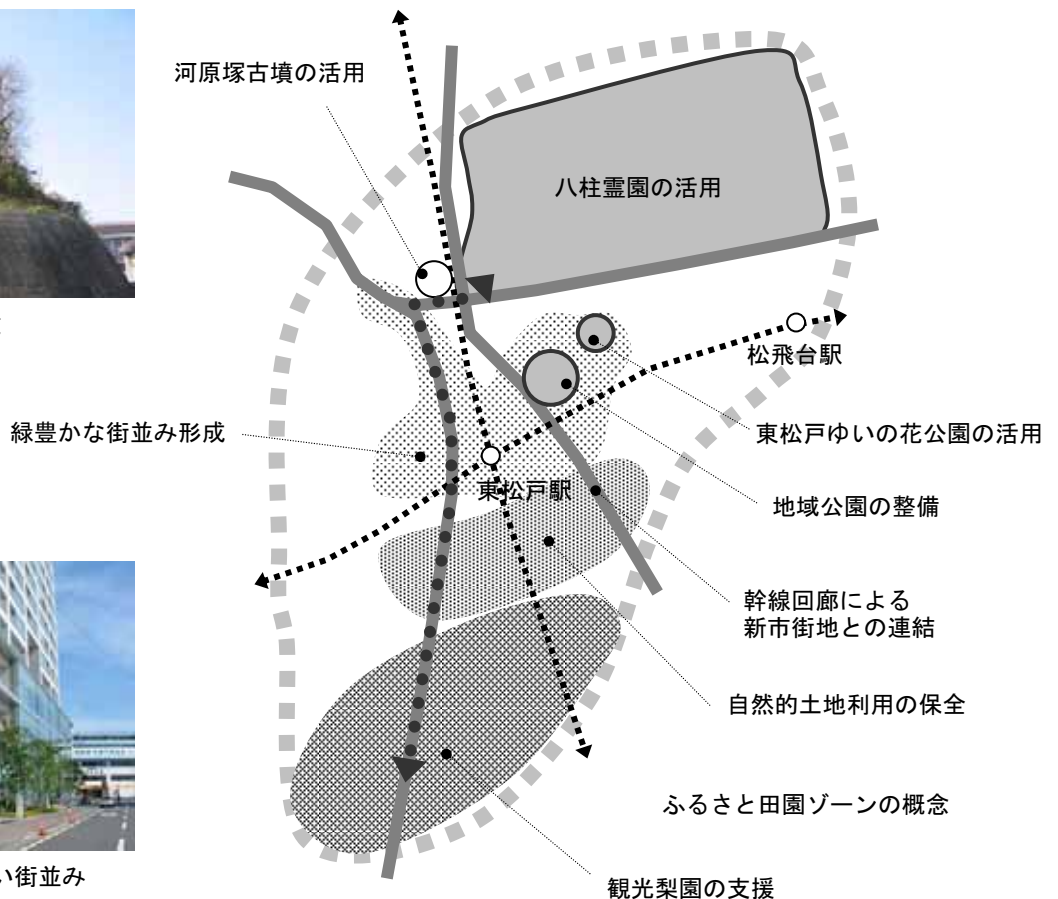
河原塚古墳の活用

八柱霊園の活用

松飛台駅

東松戸ゆいの花公園の活用

緑豊かな街並み形成

東松戸駅

地域公園の整備

幹線回廊による
新市街地との連結

自然的土地利用の保全

ふるさと田園ゾーンの概念

観光梨園の支援

い街並み